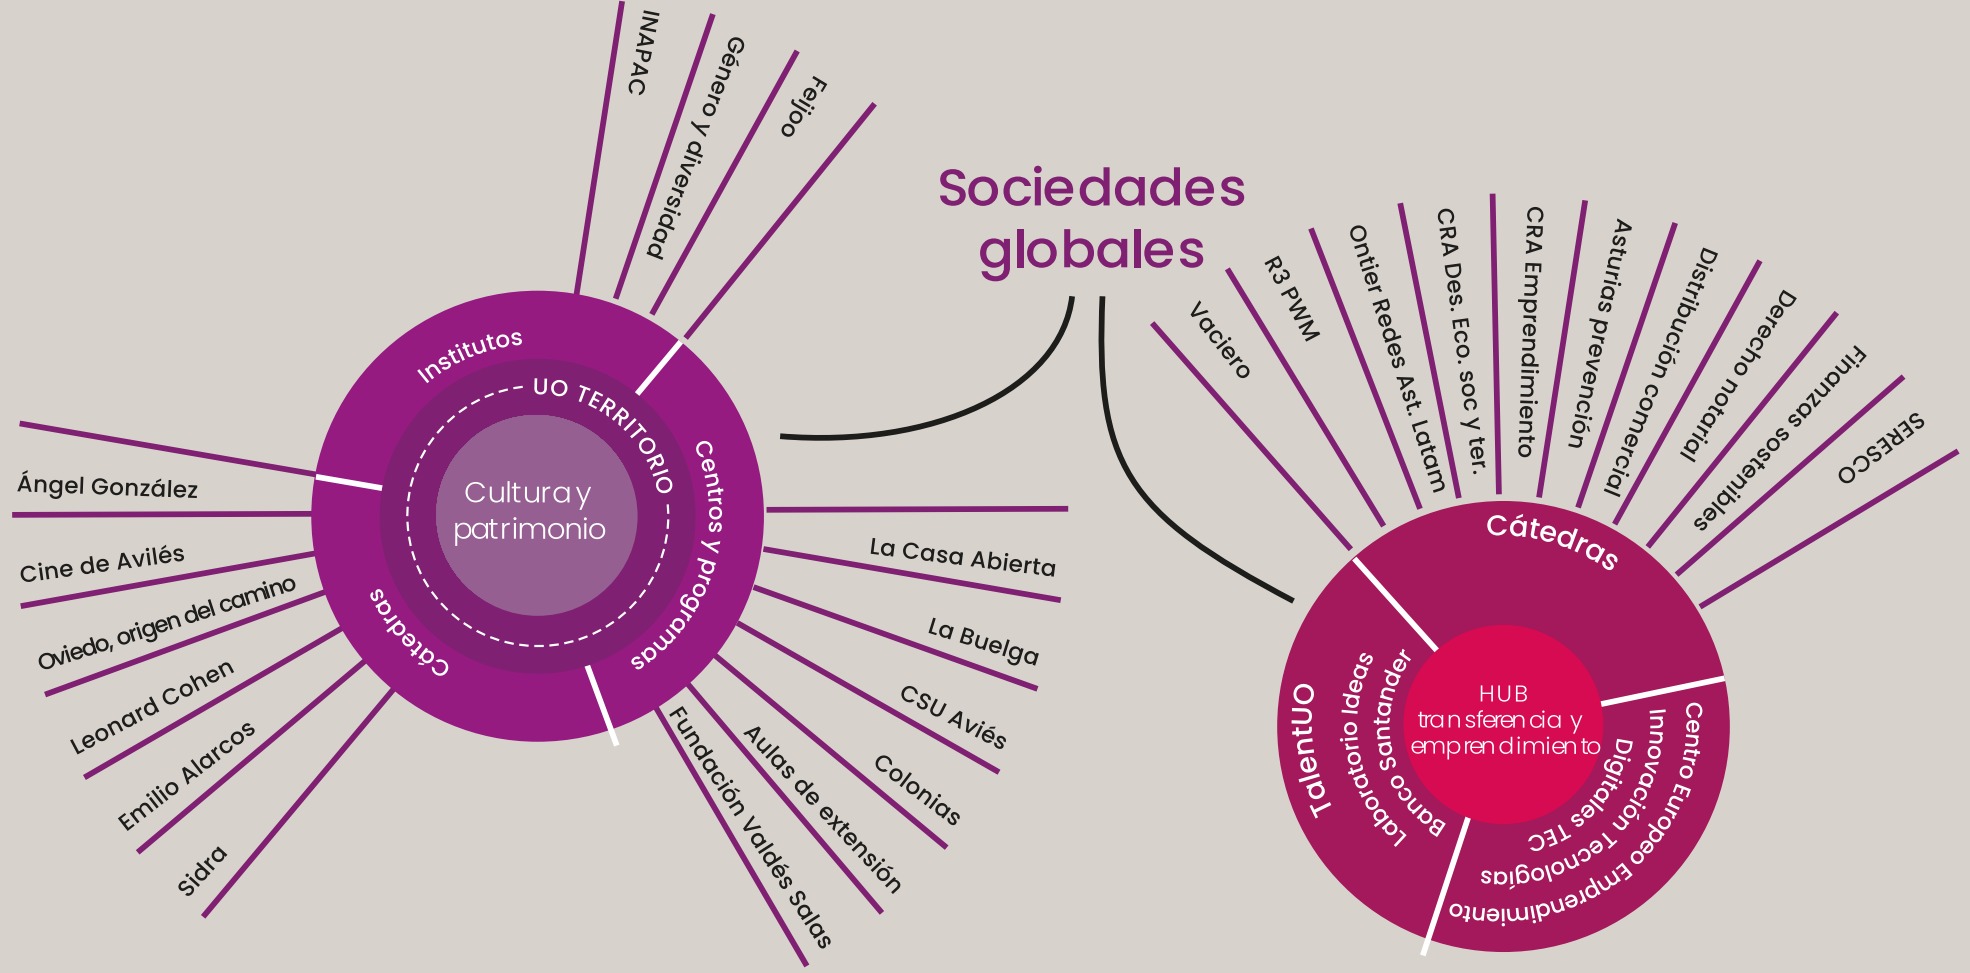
Sociedades globales

INAPAC
Género y diversidad
Feijoo

Institutos
UO TERRITORIO
Cultura y patrimonio
Centros y programas
Cátedras

Ángel González
Cine de Avilés
Oviedo, origen del camino
Leonard Cohen
Emilio Alarcos
Sidra

La Casa Abierta
La Buelga
CSU Aviés
Colonias
Aulas de extensión
Fundación Valdés Salas

Vaciero
R3 PWM
Ontier Redes Ast. Latam
CRA Des. Eco. soc y ter.
CRA Emprendimiento
Asturias prevención
Distribución comercial
Derecho notarial
Finanzas sostenibles
SERESCO

Cátedras
TalentUO
Laboratorio Ideas
Banco Santander
HUB transferencia y emprendimiento
Centro Europeo Emprendimiento
Innovación Tecnologías
Digitales TEC